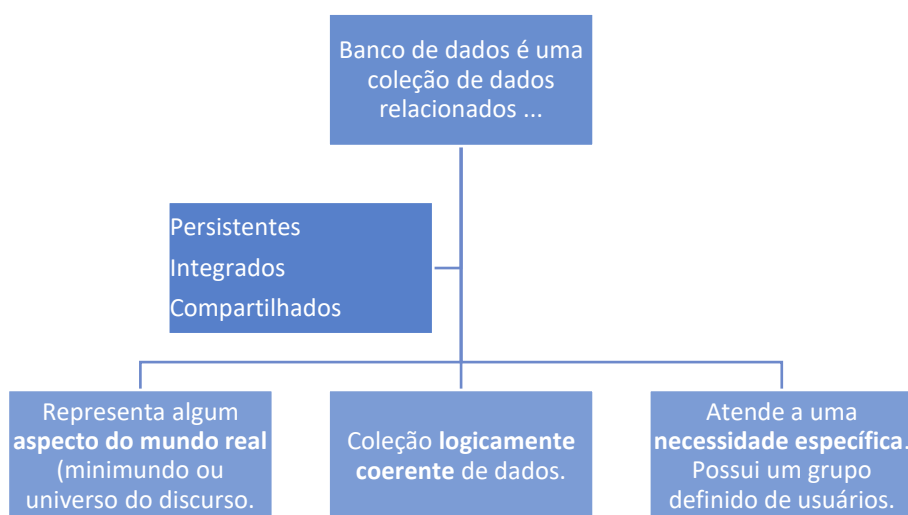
Banco de dados é uma coleção de dados relacionados ...

Persistentes
Integrados
Compartilhados

Representa algum **aspecto do mundo real** (minimundo ou universo do discurso.

Coleção **logicamente coerente** de dados.

Atende a uma **necessidade específica**. Possui um grupo definido de usuários.